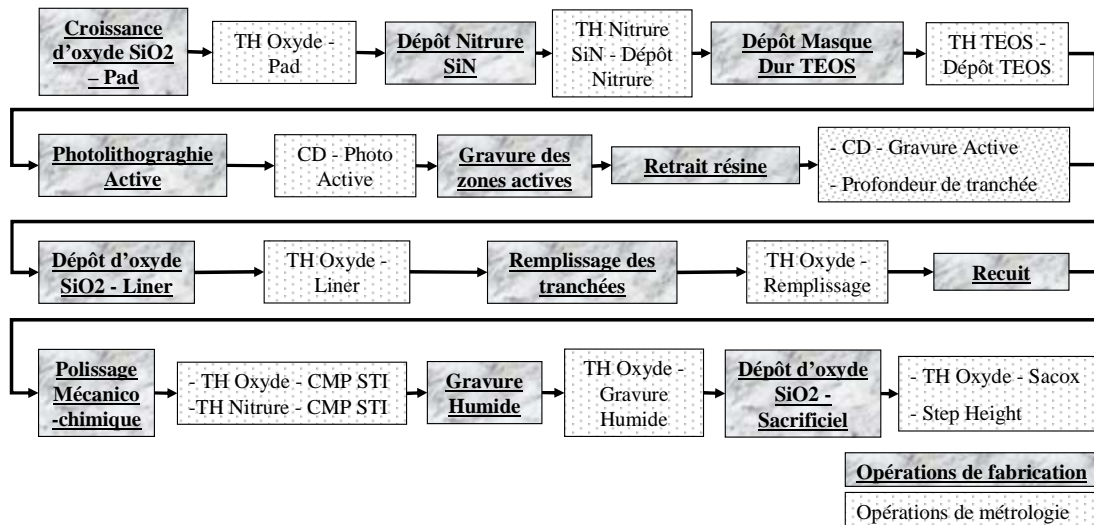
Croissance d'oxyde SiO2 – Pad

TH Oxyde - Pad

Dépôt Nitrure SiN

TH Nitrure SiN - Dépôt Nitrure

Dépôt Masque Dur TEOS

TH TEOS - Dépôt TEOS

Photolithograghie Active

CD - Photo Active

Gravure des zones actives

Retrait résine

- CD - Gravure Active
- Profondeur de tranchée

Dépôt d'oxyde SiO2 - Liner

TH Oxyde - Liner

Remplissage des tranchées

TH Oxyde - Remplissage

Recuit

Polissage Mécanico -chimique

- TH Oxyde - CMP STI
-TH Nitrure - CMP STI

Gravure Humide

TH Oxyde - Gravure Humide

Dépôt d'oxyde SiO2 - Sacrificiel

- TH Oxyde - Sacox
- Step Height

Opérations de fabrication

Opérations de métrologie